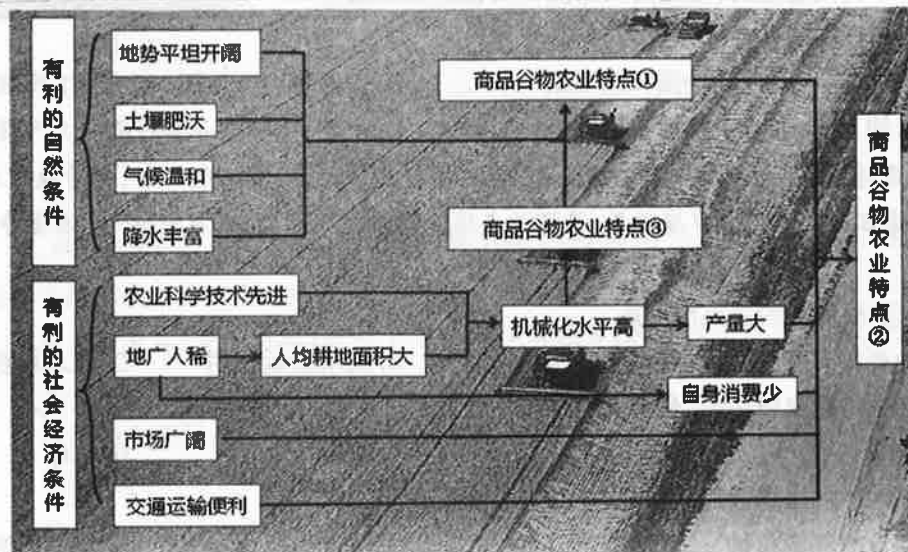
有利的自然条件

地势平坦开阔

土壤肥沃

气候温和

降水丰富

商品谷物农业特点①

商品谷物农业特点③

商品谷物农业特点②

有利的社会经济条件

农业科学技术先进

地广人稀

人均耕地面积大

机械化水平高

产量大

自身消费少

市场广阔

交通运输便利